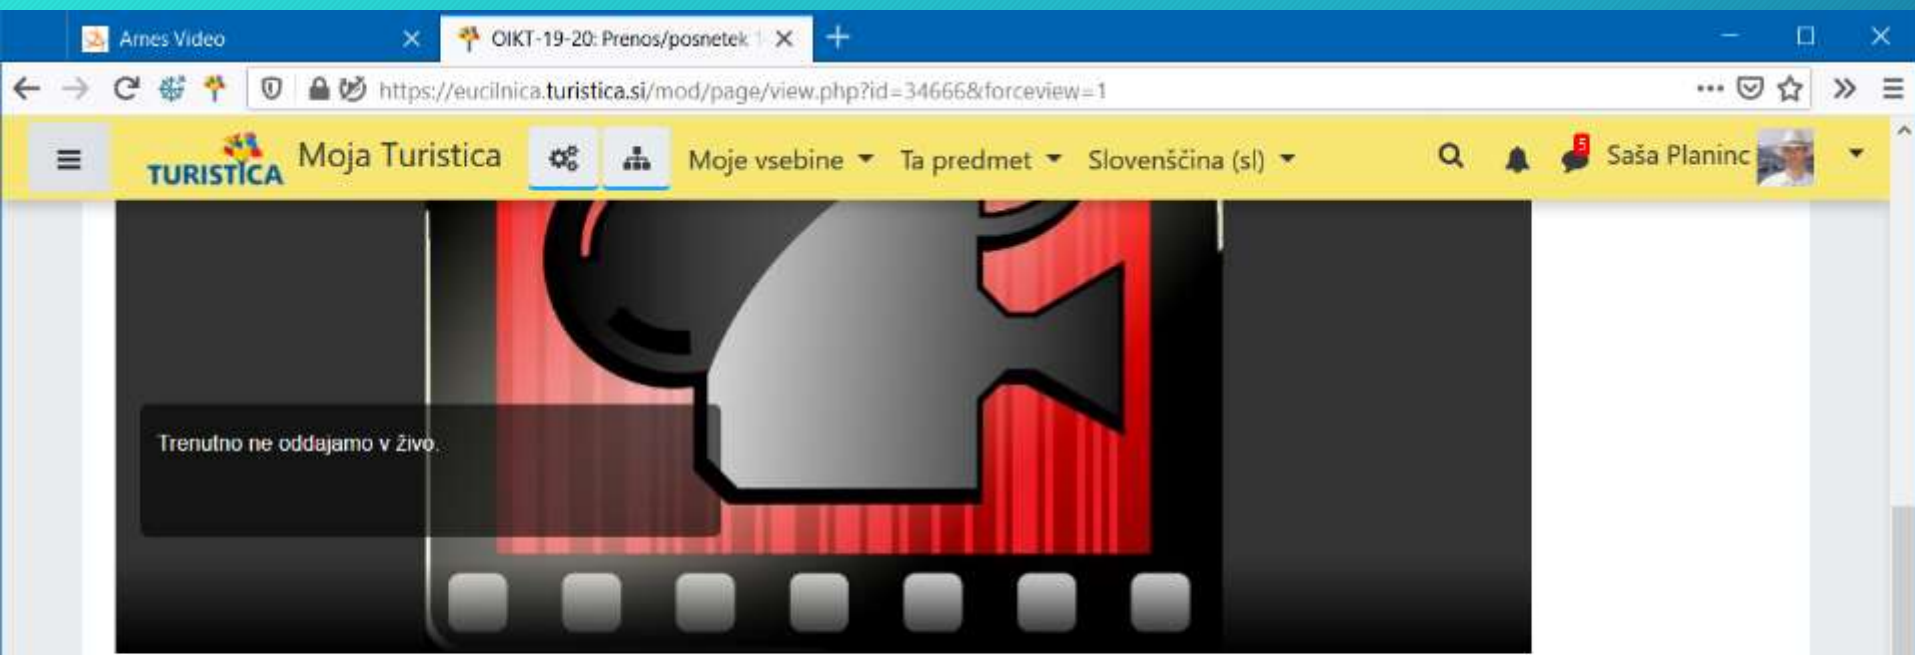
Arnes Video
OIKT-19-20: Prenos/posnetek
https://eucilnica.turistica.si/mod/page/view.php?id=34666&forceview=1
TURISTICA
Moja Turistica
Moje vsebine
Ta predmet
Slovenščina (sl)
5
Saša Planinc
Trenutno ne oddajamo v živo.